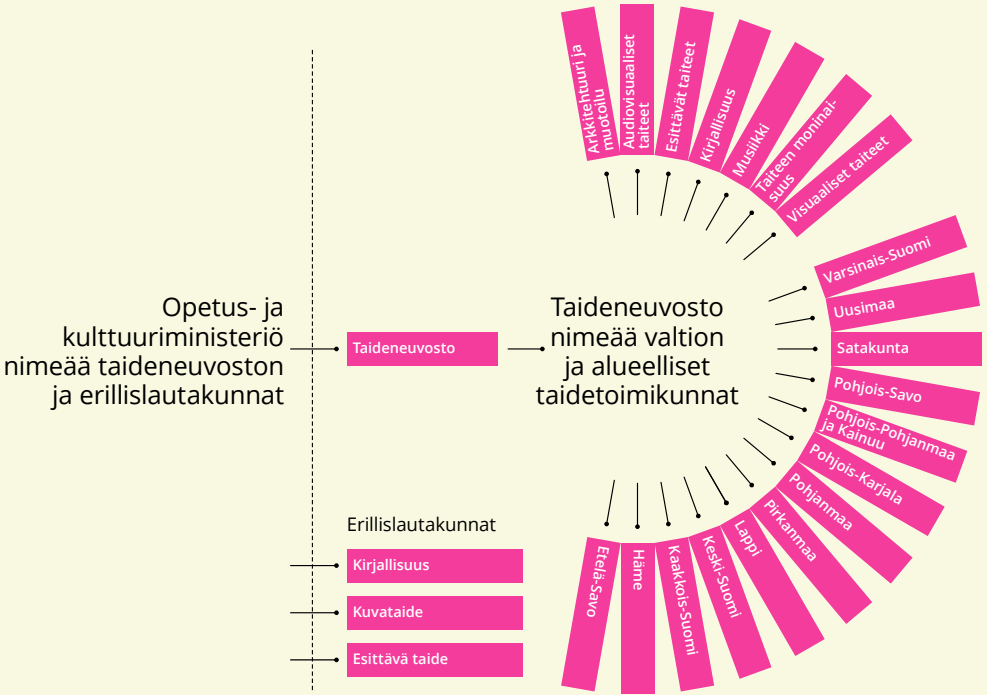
Opetus- ja kulttuuriministeriö nimeää taideneuvoston ja erillislautakunnat

Taideneuvosto

Taideneuvosto nimeää valtion ja alueelliset taidetoimikunnat

Arkkitehtuuri ja muotoilu
Audiovisuaaliset taiteet
Esittävät taiteet
Kirjallisuus
Musiikki
Taiteen monialaisuus
Visuaaliset taiteet

Varsinais-Suomi
Uusimaa
Satakunta
Pohjois-Savo
Pohjois-Pohjanmaa ja Kainuu
Pohjois-Karjala
Pohjanmaa
Pirkanmaa
Lappi
Keski-Suomi
Kaakkois-Suomi
Häme
Etelä-Savo

Erillislautakunnat
Kirjallisuus
Kuvataide
Esittävä taide